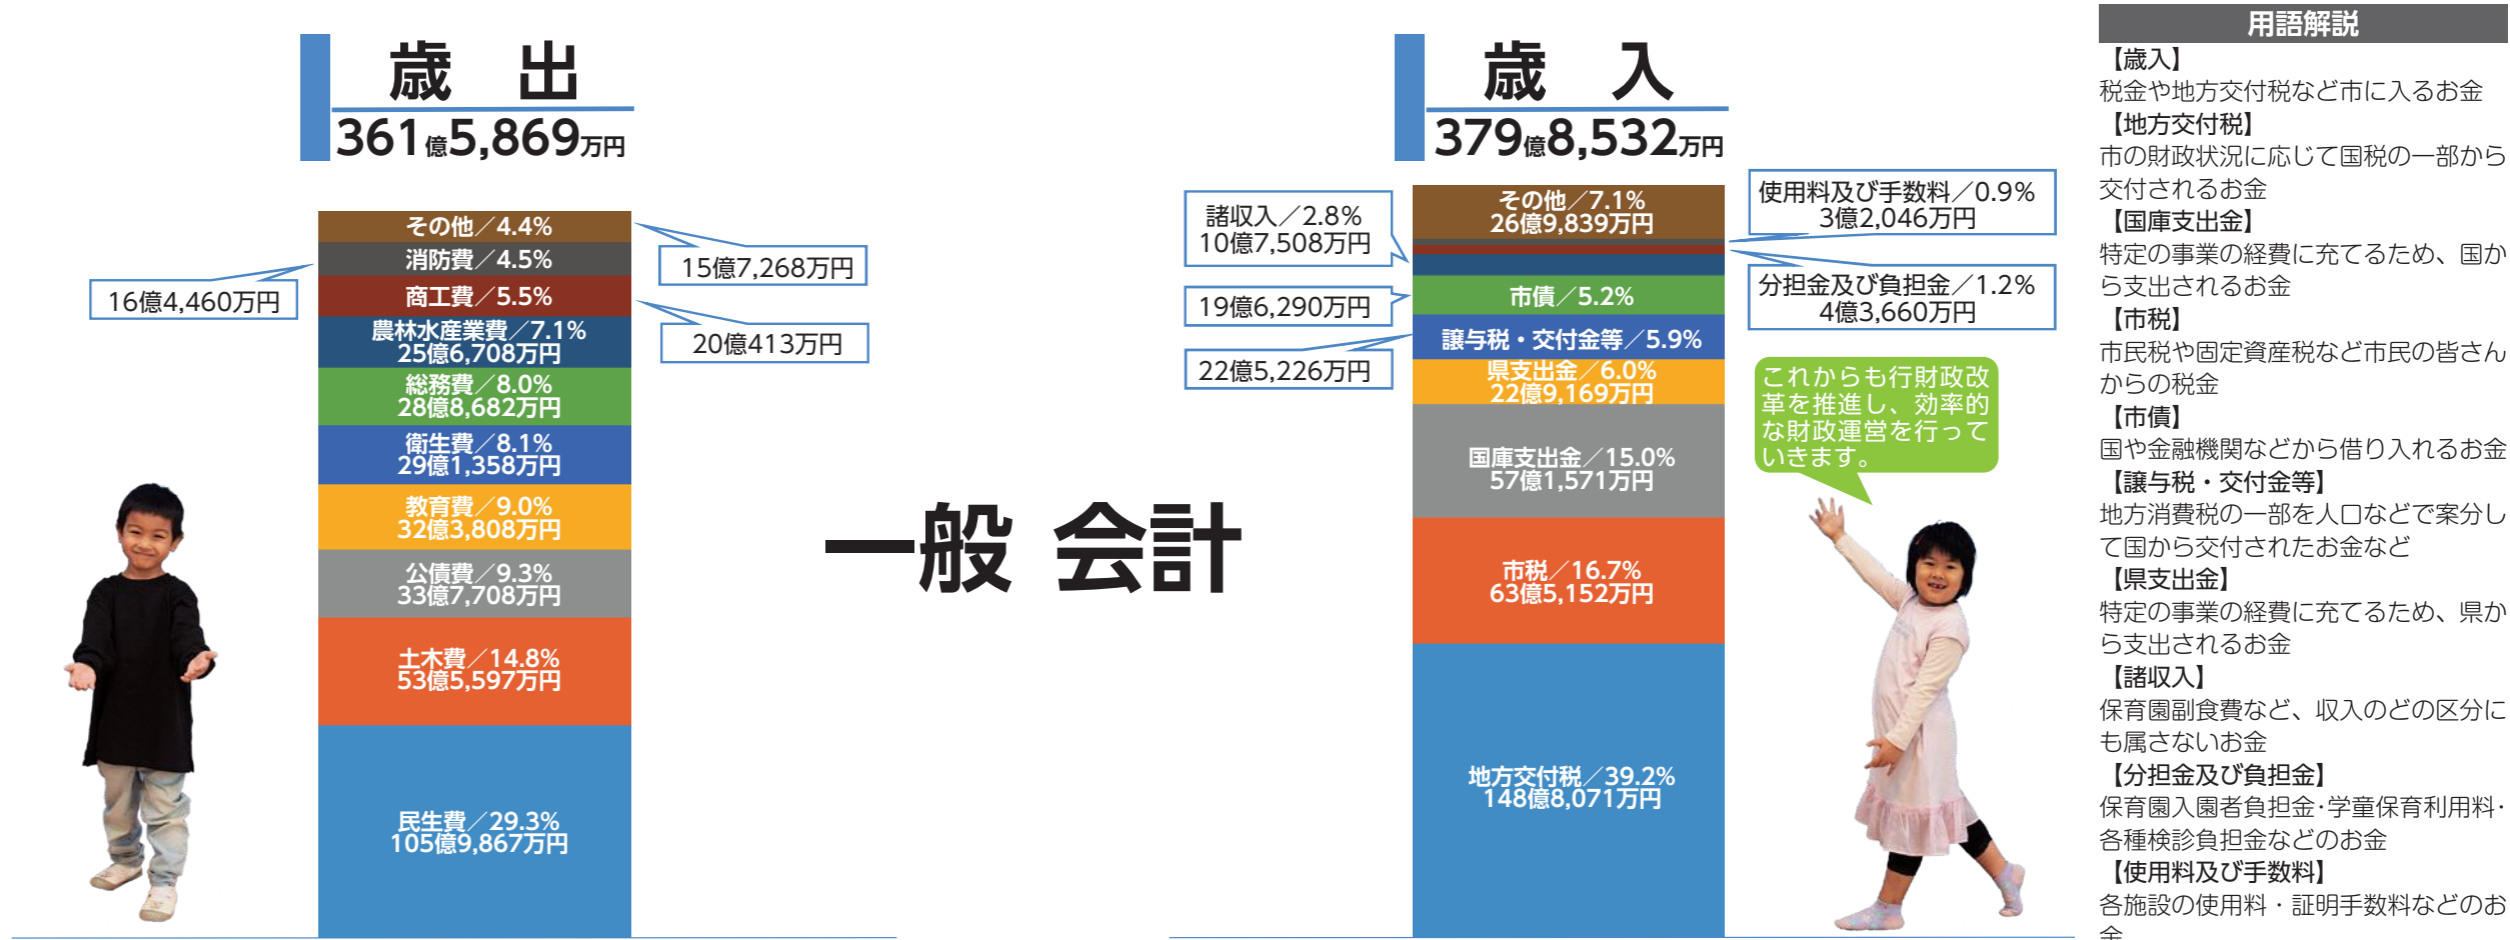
歳　出
361億5,869万円

その他／4.4%
消防費／4.5%
商工費／5.5%
農林水産業費／7.1%
25億6,708万円
総務費／8.0%
28億8,682万円
衛生費／8.1%
29億1,358万円
教育費／9.0%
32億3,808万円
公債費／9.3%
33億7,708万円
土木費／14.8%
53億5,597万円
民生費／29.3%
105億9,867万円

16億4,460万円
15億7,268万円
20億413万円

一般 会計

歳　入
379億8,532万円

諸収入／2.8%
10億7,508万円
19億6,290万円
22億5,226万円

その他／7.1%
26億9,839万円
市債／5.2%
譲与税・交付金等／5.9%
県支出金／6.0%
22億9,169万円
国庫支出金／15.0%
57億1,571万円
市税／16.7%
63億5,152万円
地方交付税／39.2%
148億8,071万円

使用料及び手数料／0.9%
3億2,046万円
分担金及び負担金／1.2%
4億3,660万円

これからも行財政改革を推進し、効率的な財政運営を行っていきます。

用語解説
【歳入】
税金や地方交付税など市に入るお金
【地方交付税】
市の財政状況に応じて国税の一部から交付されるお金
【国庫支出金】
特定の事業の経費に充てるため、国から支出されるお金
【市税】
市民税や固定資産税など市民の皆さんからの税金
【市債】
国や金融機関などから借り入れるお金
【譲与税・交付金等】
地方消費税の一部を人口などで案分して国から交付されたお金など
【県支出金】
特定の事業の経費に充てるため、県から支出されるお金
【諸収入】
保育園副食費など、収入のどの区分にも属さないお金
【分担金及び負担金】
保育園入園者負担金·学童保育利用料·各種検診負担金などのお金
【使用料及び手数料】
各施設の使用料・証明手数料などのお金